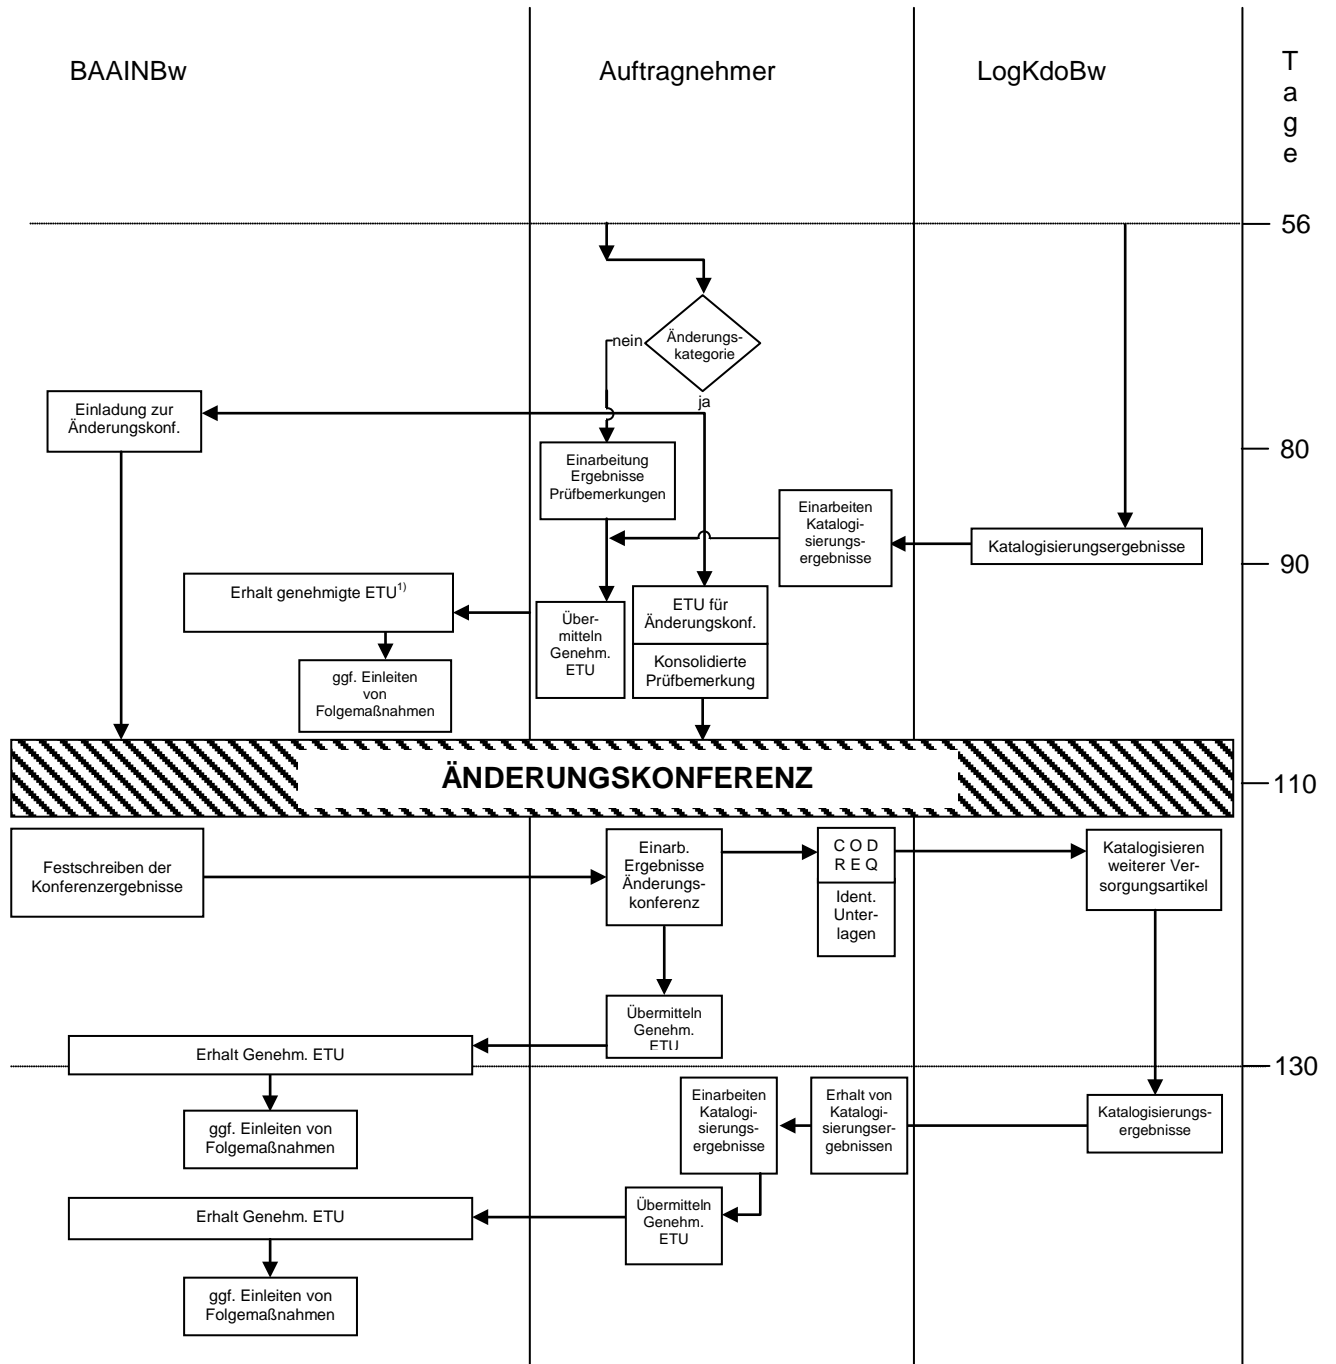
BAAINBw

Auftragnehmer

LogKdoBw

Tage

56

Änderungskategorie

nein

ja

Einladung zur Änderungskonf.

80

Einarbeitung Ergebnisse Prüfbemerkungen

Einarbeiten Katalogisierungsergebnisse

Katalogisierungsergebnisse

90

Erhalt genehmigte ETU$^{1)}$

Übermitteln Genehm. ETU

ETU für Änderungskonf.

Konsolidierte Prüfbemerkung

ggf. Einleiten von Folgemaßnahmen

ÄNDERUNGSKONFERENZ

110

Festschreiben der Konferenzergebnisse

Einarb. Ergebnisse Änderungskonferenz

C O D
R E Q

Ident. Unterlagen

Katalogisieren weiterer Versorgungsartikel

Übermitteln Genehm. ETU

Erhalt Genehm. ETU

130

ggf. Einleiten von Folgemaßnahmen

Einarbeiten Katalogisierungsergebnisse

Erhalt von Katalogisierungsergebnissen

Katalogisierungsergebnisse

Übermitteln Genehm. ETU

Erhalt Genehm. ETU

ggf. Einleiten von Folgemaßnahmen